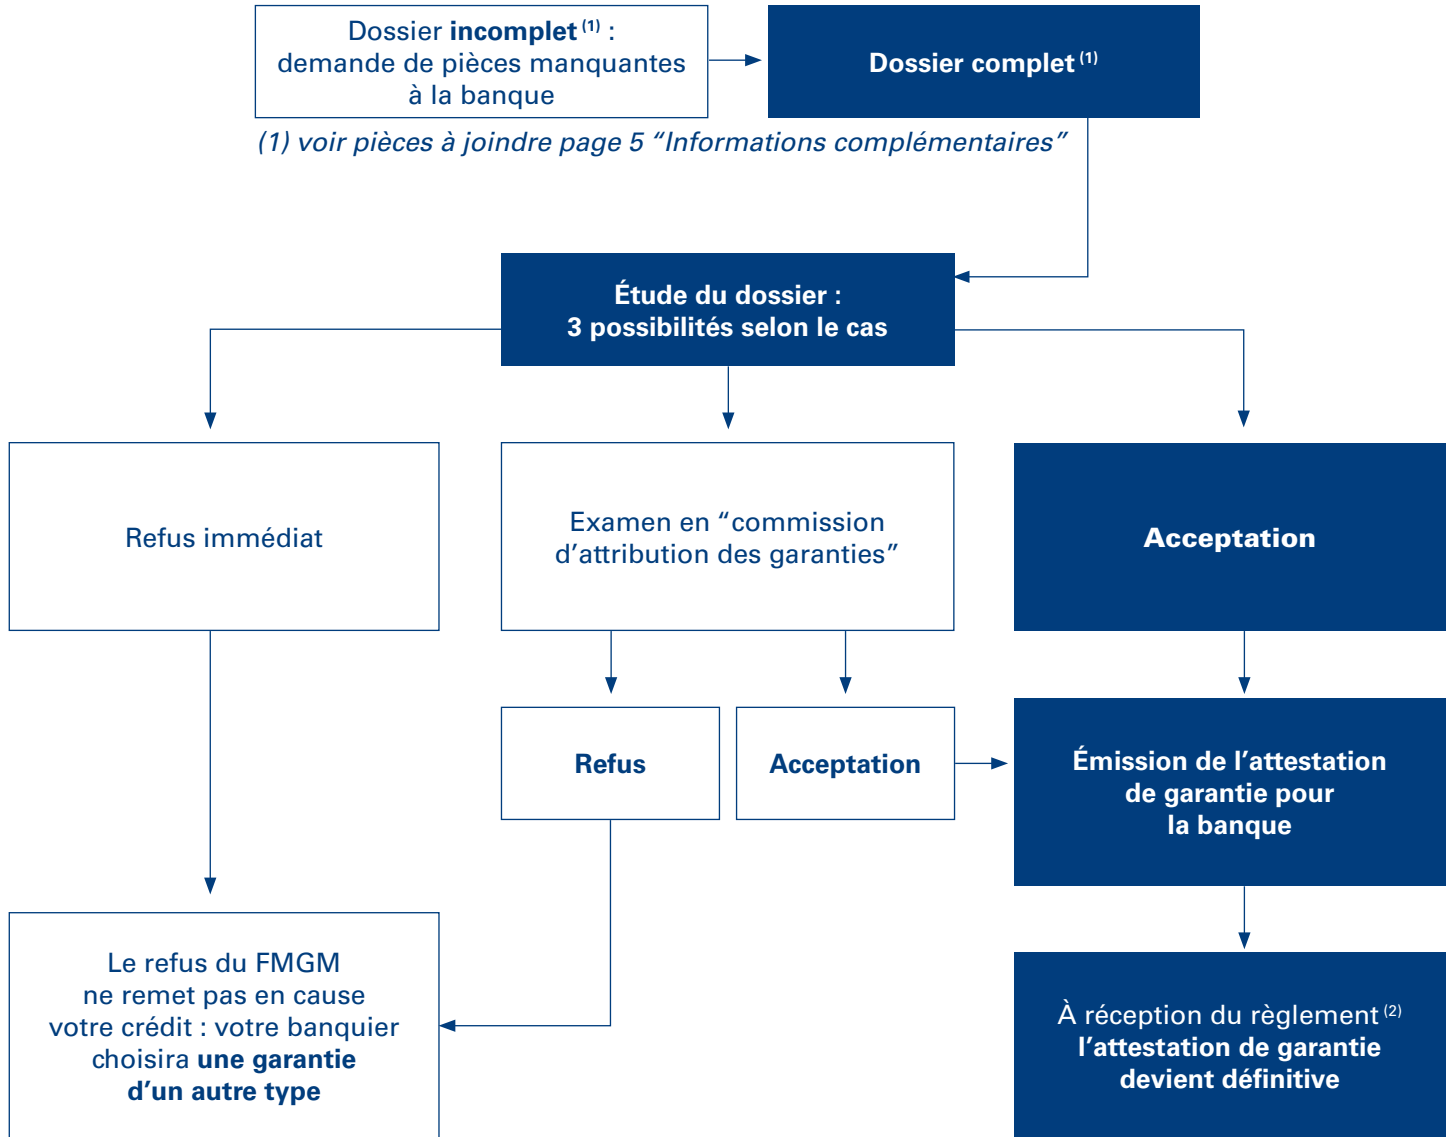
Dossier incomplet $^{(1)}$ : demande de pièces manquantes à la banque

Dossier complet $^{(1)}$

(1) voir pièces à joindre page 5 “Informations complémentaires”

Étude du dossier : 3 possibilités selon le cas

Refus immédiat

Examen en “commission d’attribution des garanties”

Acceptation

Refus

Acceptation

Émission de l’attestation de garantie pour la banque

Le refus du FMGM ne remet pas en cause votre crédit : votre banquier choisira une garantie d’un autre type

À réception du règlement $^{(2)}$ l’attestation de garantie devient définitive